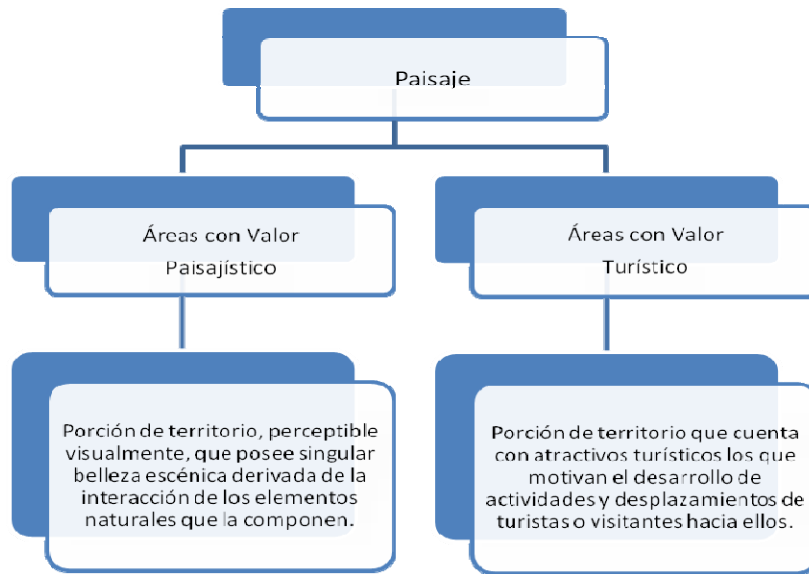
Paisaje

Áreas con Valor Paisajístico

Porción de territorio, perceptible visualmente, que posee singular belleza escénica derivada de la interacción de los elementos naturales que la componen.

Áreas con Valor Turístico

Porción de territorio que cuenta con atractivos turísticos los que motivan el desarrollo de actividades y desplazamientos de turistas o visitantes hacia ellos.